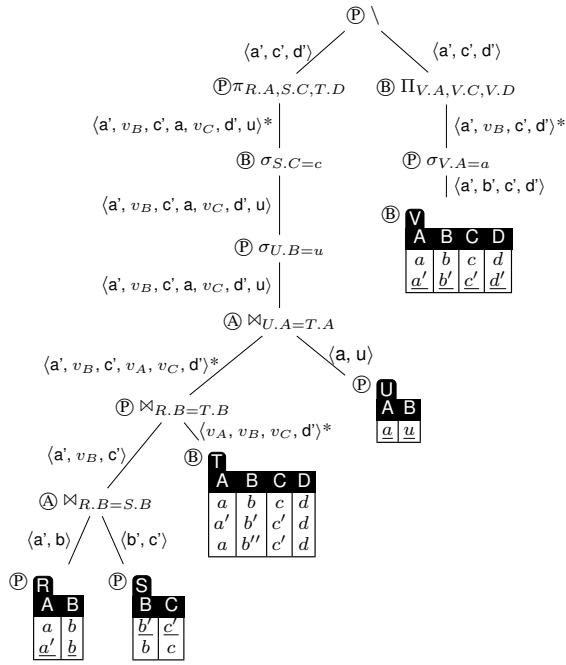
Ⓟ \

⟨a', c', d'⟩ ⟨a', c', d'⟩

Ⓟ $\pi_{R.A,S.C,T.D}$ Ⓑ $\Pi_{V.A,V.C,V.D}$

⟨a', $v_B$, c', a, $v_C$, d', u⟩* ⟨a', $v_B$, c', d'⟩*

Ⓑ $\sigma_{S.C=c}$ Ⓟ $\sigma_{V.A=a}$

⟨a', $v_B$, c', a, $v_C$, d', u⟩ ⟨a', b', c', d'⟩

Ⓑ V

| A | B | C | D |
|---|---|---|---|
| $a$ | $b$ | $c$ | $d$ |
| $\underline{a'}$ | $\underline{b'}$ | $\underline{c'}$ | $\underline{d'}$ |

Ⓟ $\sigma_{U.B=u}$

⟨a', $v_B$, c', a, $v_C$, d', u⟩

Ⓐ $\bowtie_{U.A=T.A}$

⟨a', $v_B$, c', $v_A$, $v_C$, d'⟩* ⟨a, u⟩

Ⓟ $\bowtie_{R.B=T.B}$ Ⓟ U

| A | B |
|---|---|
| $\underline{a}$ | $\underline{u}$ |

⟨a', $v_B$, c'⟩ ⟨$v_A$, $v_B$, $v_C$, d'⟩*

Ⓑ T

| A | B | C | D |
|---|---|---|---|
| $a$ | $b$ | $c$ | $d$ |
| $a'$ | $b'$ | $c'$ | $d$ |
| $a$ | $b''$ | $c'$ | $d$ |

Ⓐ $\bowtie_{R.B=S.B}$

⟨a', b⟩ ⟨b', c'⟩

Ⓟ R

| A | B |
|---|---|
| $a$ | $b$ |
| $\underline{a'}$ | $\underline{b}$ |

Ⓟ S

| B | C |
|---|---|
| $\underline{b'}$ | $\underline{c'}$ |
| $b$ | $c$ |